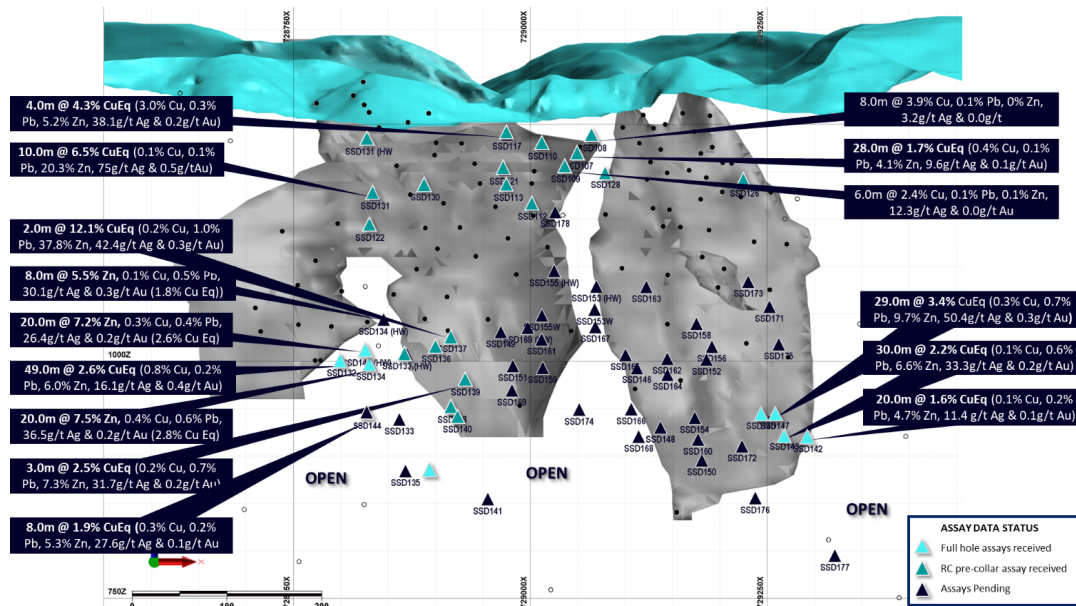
728750X
729000X
729250X

4.0m @ 4.3% CuEq (3.0% Cu, 0.3% Pb, 5.2% Zn, 38.1g/t Ag & 0.2g/t Au)

10.0m @ 6.5% CuEq (0.1% Cu, 0.1% Pb, 20.3% Zn, 75g/t Ag & 0.5g/tAu)

2.0m @ 12.1% CuEq (0.2% Cu, 1.0% Pb, 37.8% Zn, 42.4g/t Ag & 0.3g/t Au)

8.0m @ 5.5% Zn, 0.1% Cu, 0.5% Pb, 30.1g/t Ag & 0.3g/t Au (1.8% Cu Eq))

20.0m @ 7.2% Zn, 0.3% Cu, 0.4% Pb, 26.4g/t Ag & 0.2g/t Au (2.6% Cu Eq)

49.0m @ 2.6% CuEq (0.8% Cu, 0.2% Pb, 6.0% Zn, 16.1g/t Ag & 0.4g/t Au)

20.0m @ 7.5% Zn, 0.4% Cu, 0.6% Pb, 36.5g/t Ag & 0.2g/t Au (2.8% Cu Eq)

3.0m @ 2.5% CuEq (0.2% Cu, 0.7% Pb, 7.3% Zn, 31.7g/t Ag & 0.2g/t Au)

8.0m @ 1.9% CuEq (0.3% Cu, 0.2% Pb, 5.3% Zn, 27.6g/t Ag & 0.1g/t Au)

8.0m @ 3.9% Cu, 0.1% Pb, 0% Zn, 3.2g/t Ag & 0.0g/t

28.0m @ 1.7% CuEq (0.4% Cu, 0.1% Pb, 4.1% Zn, 9.6g/t Ag & 0.1g/t Au)

6.0m @ 2.4% Cu, 0.1% Pb, 0.1% Zn, 12.3g/t Ag & 0.0g/t Au

29.0m @ 3.4% CuEq (0.3% Cu, 0.7% Pb, 9.7% Zn, 50.4g/t Ag & 0.3g/t Au)

30.0m @ 2.2% CuEq (0.1% Cu, 0.6% Pb, 6.6% Zn, 33.3g/t Ag & 0.2g/t Au)

20.0m @ 1.6% CuEq (0.1% Cu, 0.2% Pb, 4.7% Zn, 11.4 g/t Ag & 0.1g/t Au)

SSD131 (HW) SSD117 SSD110 SSD108 SSD107 SSD109 SSD121 SSD128 SSD125 SSD131 SSD130 SSD113 SSD112 SSD178 SSD122 SSD155 (HW) SSD153 (HW) SSD163 SSD173 SSD171 SSD134 (HW) SSD137 SSD155W SSD153W SSD158 SSD149 SSD161 SSD167 SSD136 SSD156 SSD175 SSD133 (HW) SSD132 SSD134 SSD151 SSD159 SSD146 SSD162 SSD152 SSD164 SSD139 SSD169 SSD140 SSD174 SSD144 SSD133 SSD166 SSD154 SSD148 SSD168 SSD160 SSD172 SSD147 SSD145 SSD142 SSD150 SSD135 SSD141 SSD176 SSD177

1000Z
750Z

OPEN
OPEN
OPEN

100
200

ASSAY DATA STATUS
Full hole assays received
RC pre-collar assay received
Assays Pending